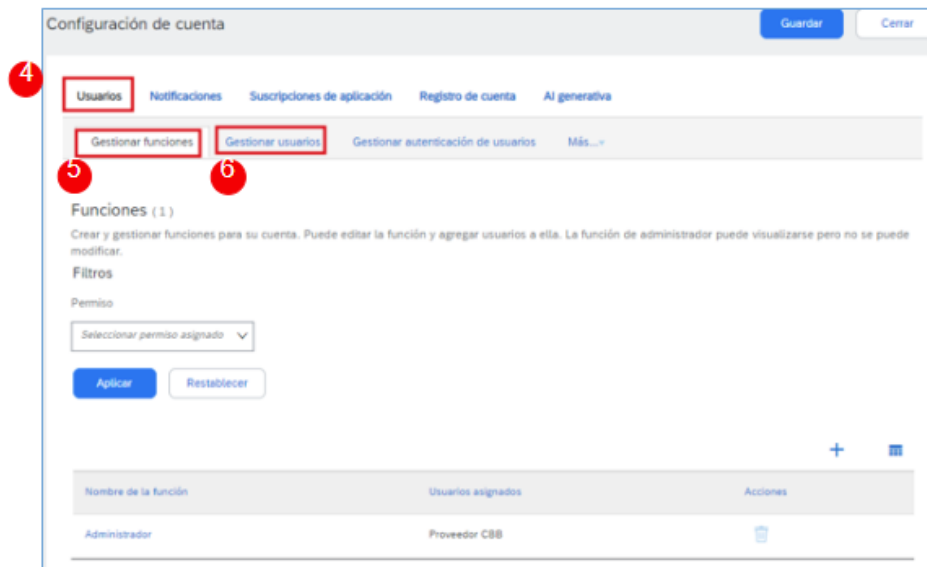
Configuración de cuenta

Guardar

Cerrar

4

Usuarios Notificaciones Suscripciones de aplicación Registro de cuenta AI generativa

Gestionar funciones Gestionar usuarios Gestionar autenticación de usuarios Más...

5

6

Funciones (1)

Crear y gestionar funciones para su cuenta. Puede editar la función y agregar usuarios a ella. La función de administrador puede visualizarse pero no se puede modificar.

Filtros

Permiso

Seleccionar permiso asignado

Aplicar

Restablecer

| Nombre de la función | Usuarios asignados | Acciones |
|---|---|---|
| Administrador | Proveedor CBB | |